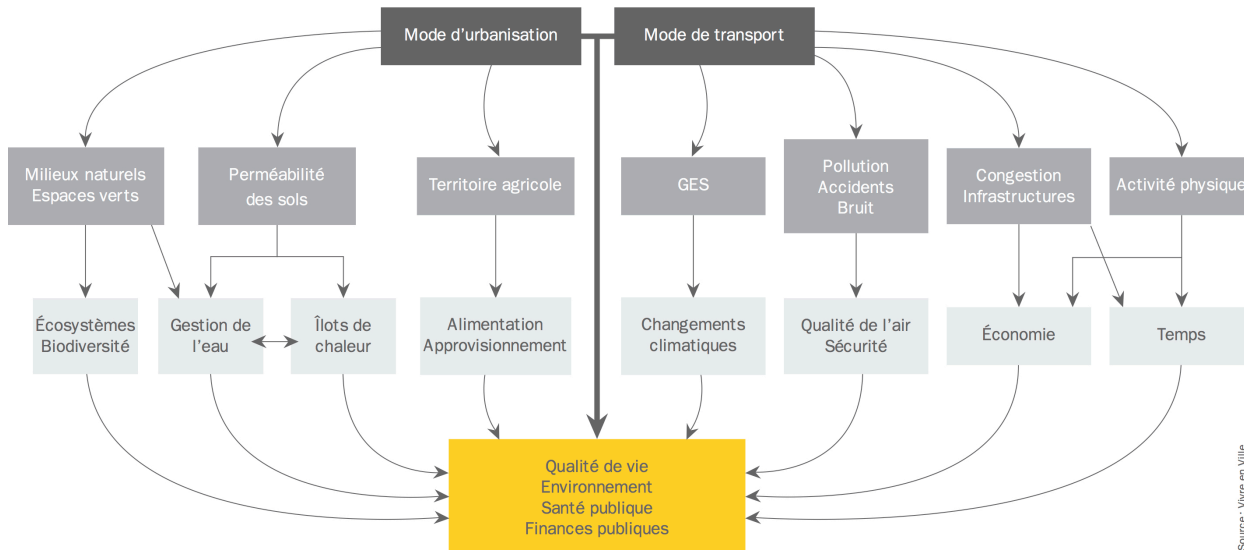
Mode d'urbanisation

Mode de transport

Milieux naturels
Espaces verts

Perméabilité
des sols

Territoire agricole

GES

Pollution
Accidents
Bruit

Congestion
Infrastructures

Activité physique

Écosystèmes
Biodiversité

Gestion de
l'eau

Îlots de
chaleur

Alimentation
Approvisionnement

Changements
climatiques

Qualité de l'air
Sécurité

Économie

Temps

Qualité de vie
Environnement
Santé publique
Finances publiques

Source : Vivre en Ville